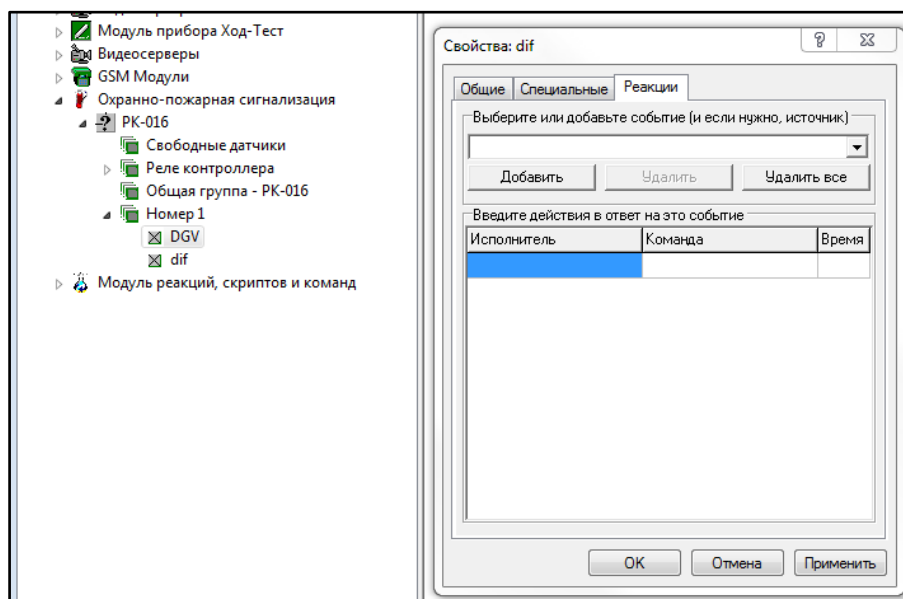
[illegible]
Модуль прибора Ход-Тест
Видеосерверы
GSM Модули
Охранно-пожарная сигнализация
РК-016
Свободные датчики
Реле контроллера
Общая группа - РК-016
Номер 1
DGV
dif
Модуль реакций, скриптов и команд

Свойства: dif
?
Общие
Специальные
Реакции
Выберите или добавьте событие (и если нужно, источник)
Добавить
Удалить
Удалить все
Введите действия в ответ на это событие

| Исполнитель | Команда | Время |
|---|---|---|
| | | |

OK
Отмена
Применить